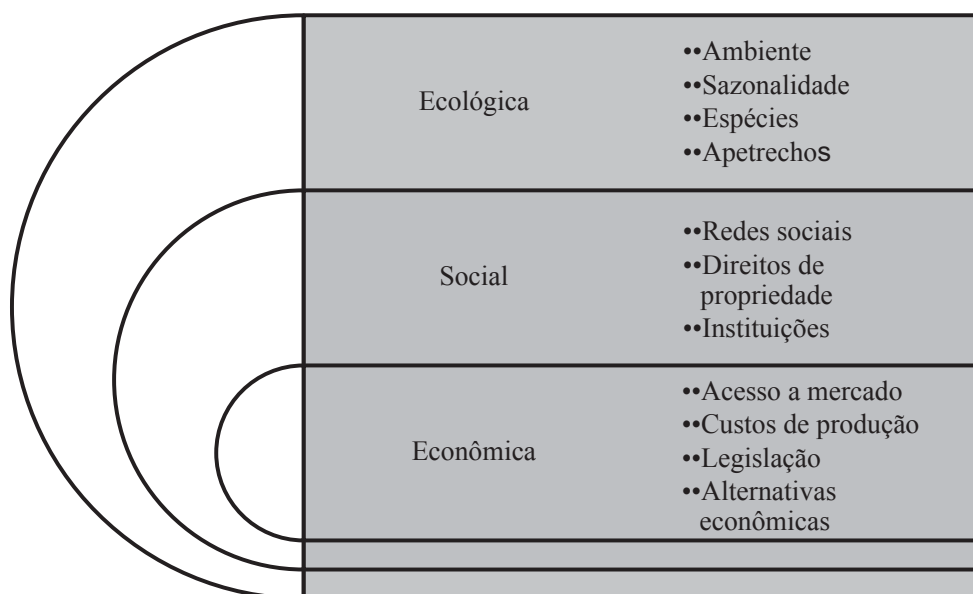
Ecológica

••Ambiente
••Sazonalidade
••Espécies
••Apetrechos

Social

••Redes sociais
••Direitos de propriedade
••Instituições

Econômica

••Acesso a mercado
••Custos de produção
••Legislação
••Alternativas econômicas